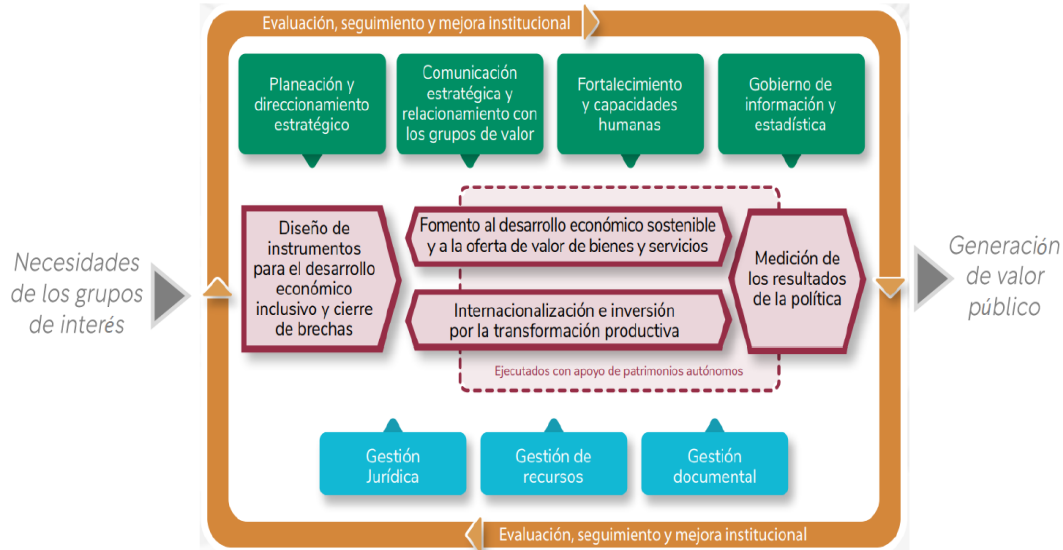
Evaluación, seguimiento y mejora institucional

Planeación y direccionamiento estratégico

Comunicación estratégica y relacionamiento con los grupos de valor

Fortalecimiento y capacidades humanas

Gobierno de información y estadística

Necesidades de los grupos de interés

Diseño de instrumentos para el desarrollo económico inclusivo y cierre de brechas

Fomento al desarrollo económico sostenible y a la oferta de valor de bienes y servicios

Internacionalización e inversión por la transformación productiva

Ejecutados con apoyo de patrimonios autónomos

Medición de los resultados de la política

Generación de valor público

Gestión Jurídica

Gestión de recursos

Gestión documental

Evaluación, seguimiento y mejora institucional